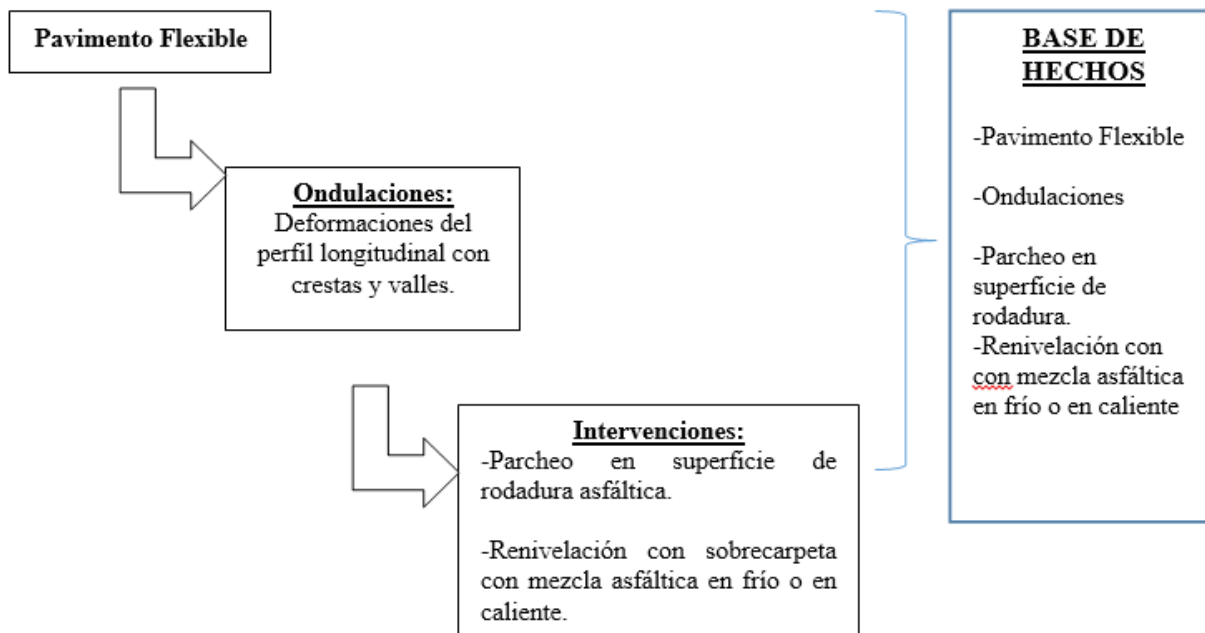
Pavimento Flexible

Ondulaciones:
Deformaciones del perfil longitudinal con crestas y valles.

Intervenciones:
-Parcheo en superficie de rodadura asfáltica.

-Renivelación con sobrecarpeta con mezcla asfáltica en frío o en caliente.

BASE DE HECHOS

-Pavimento Flexible

-Ondulaciones

-Parcheo en superficie de rodadura.
-Renivelación con con mezcla asfáltica en frío o en caliente